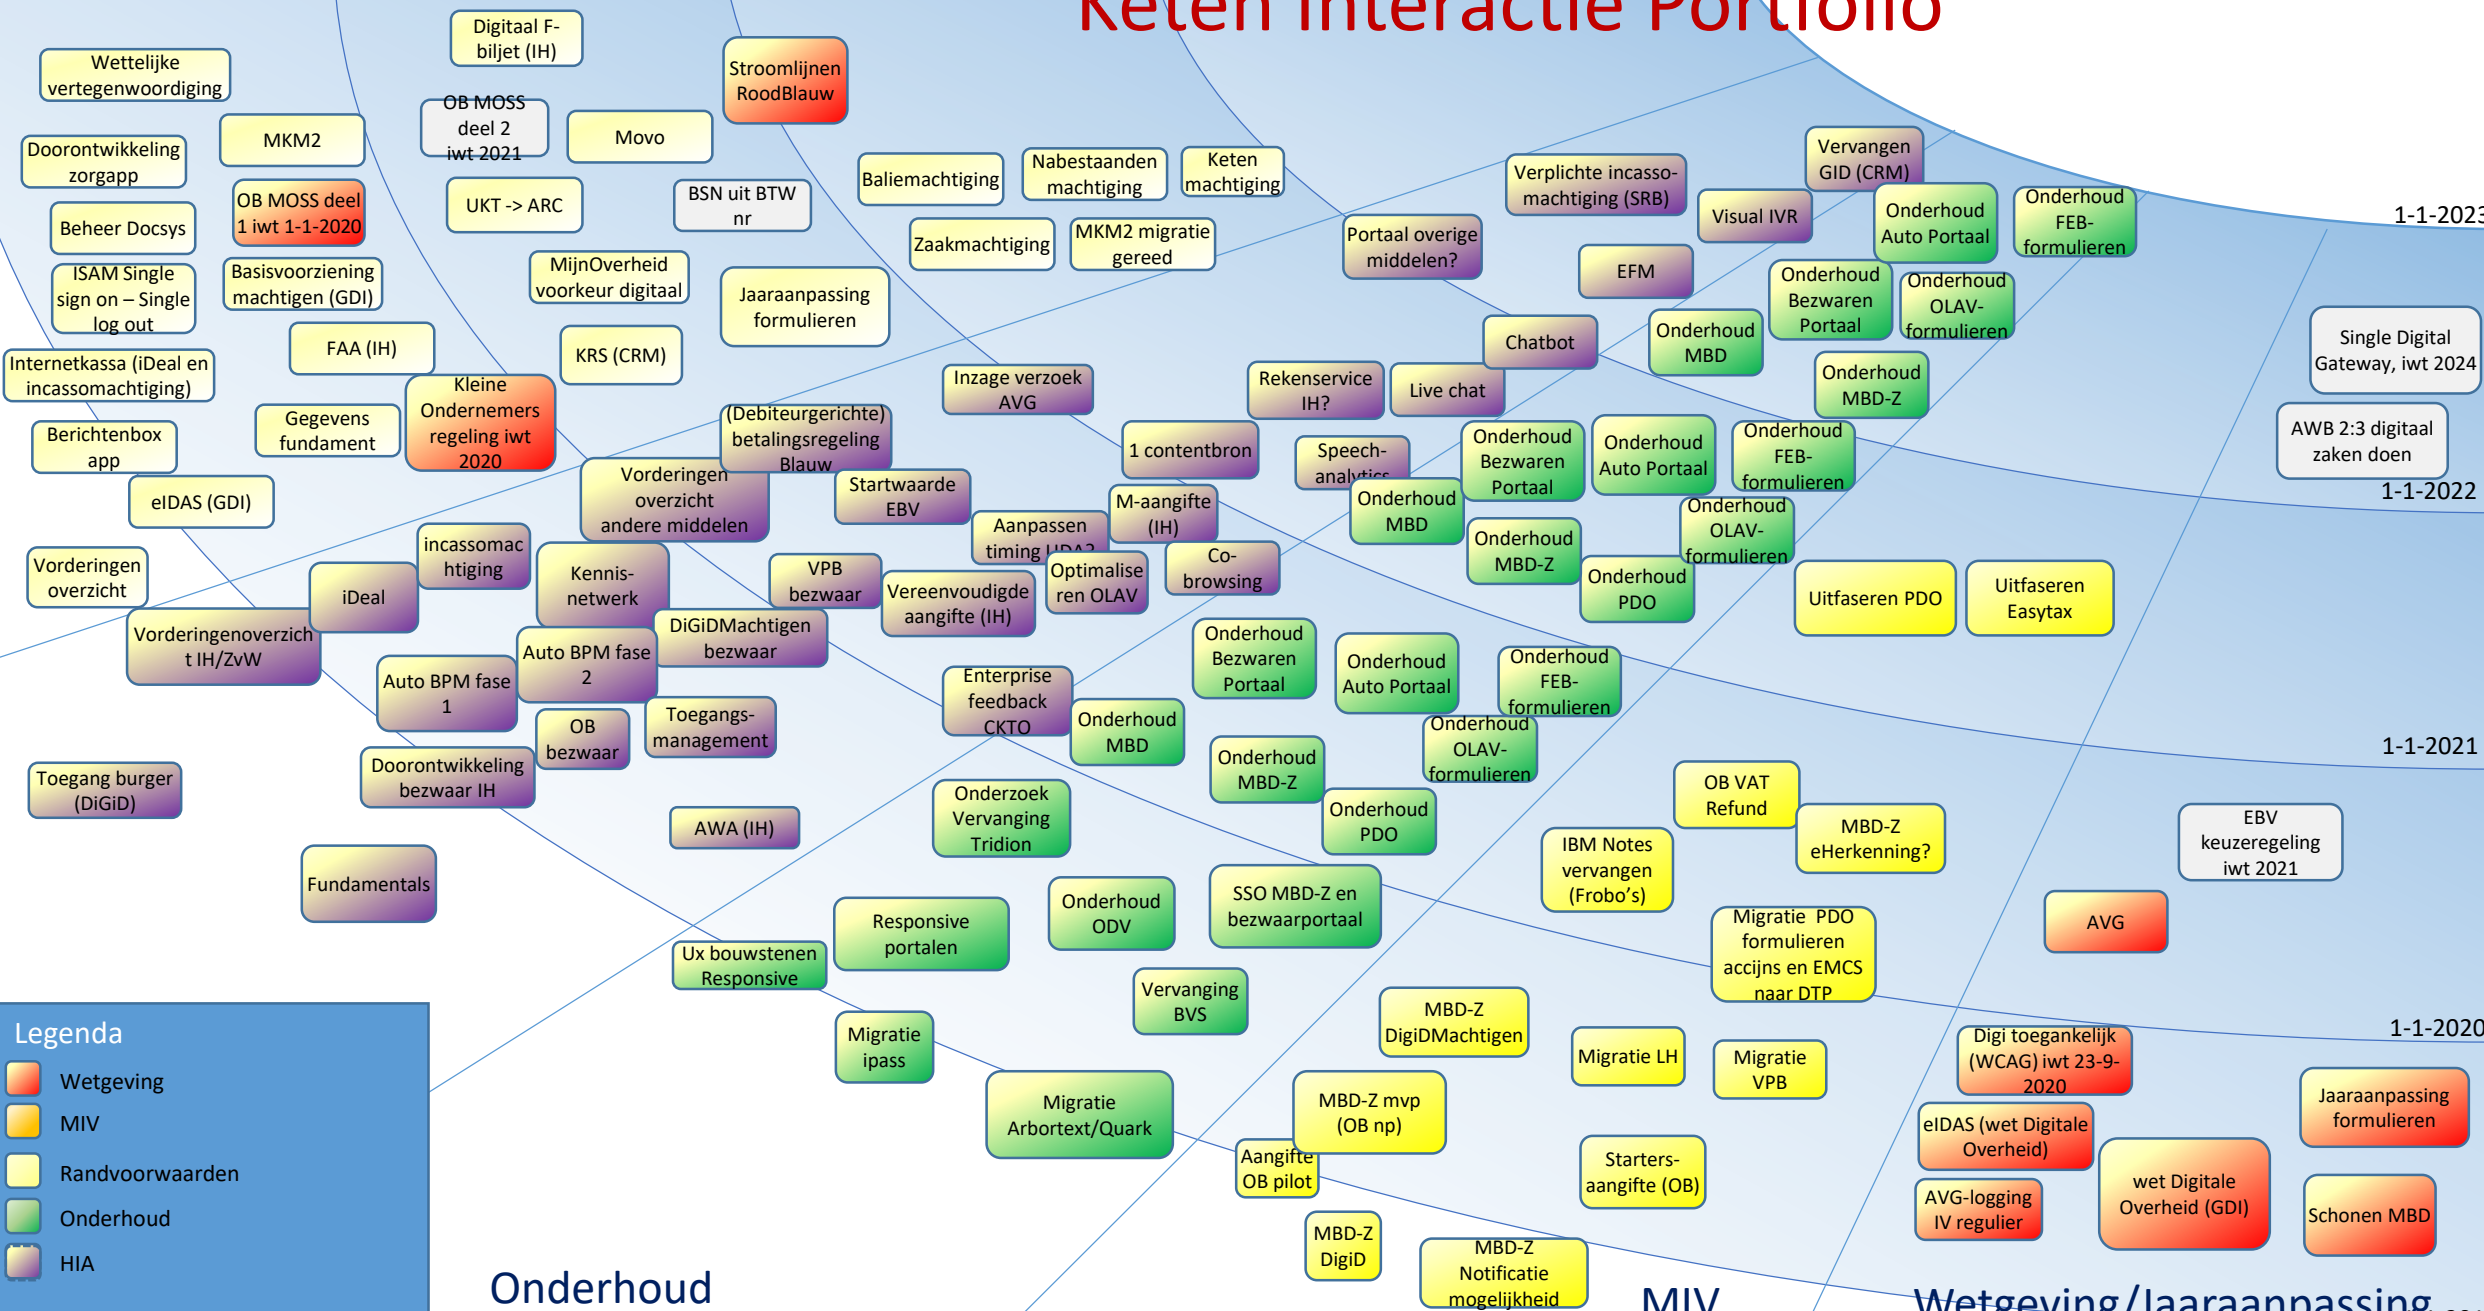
Keten Interactie Portfolio

Wettelijke vertegenwoordiging

Digitaal F-biljet (IH)

Stroomlijnen RoodBlauw

MKM2

OB MOSS deel 2 iwt 2021

Movo

Doorontwikkeling zorgapp

OB MOSS deel 1 iwt 1-1-2020

UKT -> ARC

BSN uit BTW nr

Baliemachtiging

Nabestaanden machtiging

Keten machtiging

Verplichte incasso-machtiging (SRB)

Vervangen GID (CRM)

Onderhoud FEB-formulieren

Onderhoud Auto Portaal

1-1-2023

Beheer Docsys

Zaakmachtiging

MKM2 migratie gereed

Portaal overige middelen?

Visual IVR

ISAM Single sign on – Single log out

Basisvoorziening machtigen (GDI)

MijnOverheid voorkeur digitaal

Jaaraanpassing formulieren

EFM

Onderhoud Bezwaren Portaal

Onderhoud OLAV-formulieren

FAA (IH)

KRS (CRM)

Chatbot

Onderhoud MBD

Single Digital Gateway, iwt 2024

Internetkassa (iDeal en incassomachtiging)

Kleine Ondernemers regeling iwt 2020

Inzage verzoek AVG

Rekenservice IH?

Live chat

Onderhoud MBD-Z

Gegevens fundament

(Debiteurgerichte) betalingsregeling Blauw

AWB 2:3 digitaal zaken doen

Berichtenbox app

1 contentbron

Speech-analytics

Onderhoud Bezwaren Portaal

Onderhoud Auto Portaal

Onderhoud FEB-formulieren

eIDAS (GDI)

Vorderingen overzicht andere middelen

Startwaarde EBV

M-aangifte (IH)

Onderhoud MBD

1-1-2022

Onderhoud OLAV-formulieren

incassomachtiging

Aanpassen timing UDA?

Onderhoud MBD-Z

Vorderingen overzicht

iDeal

Kennis-netwerk

VPB bezwaar

Vereenvoudigde aangifte (IH)

Optimaliseren OLAV

Co-browsing

Onderhoud PDO

Uitfaseren PDO

Uitfaseren Easytax

Vorderingenoverzicht IH/ZvW

Auto BPM fase 2

DiGiDMachtigen bezwaar

Onderhoud Bezwaren Portaal

Onderhoud Auto Portaal

Onderhoud FEB-formulieren

Auto BPM fase 1

Enterprise feedback CKTO

Onderhoud MBD

OB bezwaar

Toegangs-management

Onderhoud OLAV-formulieren

1-1-2021

Toegang burger (DiGiD)

Doorontwikkeling bezwaar IH

Onderhoud MBD-Z

OB VAT Refund

AWA (IH)

Onderzoek Vervanging Tridion

Onderhoud PDO

MBD-Z eHerkenning?

EBV keuzeregeling iwt 2021

IBM Notes vervangen (Frobo's)

Fundamentals

Onderhoud ODV

SSO MBD-Z en bezwaarportaal

Responsive portalen

Migratie PDO formulieren accijns en EMCS naar DTP

AVG

Ux bouwstenen Responsive

Vervanging BVS

MBD-Z DigiDMachtigen

1-1-2020

Legenda

Wetgeving

MIV

Randvoorwaarden

Onderhoud

HIA

Migratie ipass

Migratie LH

Migratie VPB

Digi toegankelijk (WCAG) iwt 23-9-2020

Jaaraanpassing formulieren

Migratie Arbortext/Quark

MBD-Z mvp (OB np)

eIDAS (wet Digitale Overheid)

Aangifte OB pilot

Starters-aangifte (OB)

AVG-logging IV regulier

wet Digitale Overheid (GDI)

Schonen MBD

MBD-Z DigiD

MBD-Z Notificatie mogelijkheid

Onderhoud

MIV

Wetgeving/Jaaraanpassing